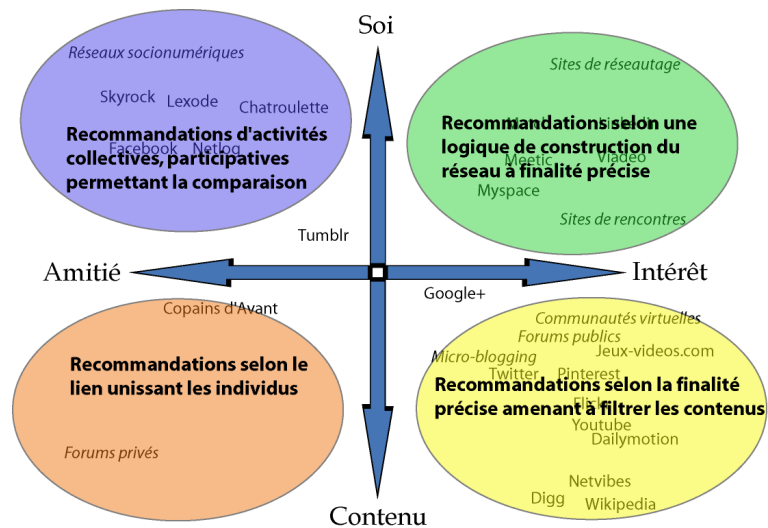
Soi

Réseaux socionumériques
Skyrock
Lexode
Chatroulette
Facebook
Netlog
Recommandations d'activités collectives, participatives permettant la comparaison

Sites de réseautage
Recommandations selon une logique de construction du réseau à finalité précise
Meetic
Viadeo
Myspace
Sites de rencontres

Tumblr

Amitié

Intérêt

Google+

Copains d'Avant
Recommandations selon le lien unissant les individus
Forums privés

Communautés virtuelles
Forums publics
Micro-blogging
Jeux-videos.com
Twitter
Pinterest
Recommandations selon la finalité précise amenant à filtrer les contenus
Flickr
Youtube
Dailymotion
Netvibes
Digg
Wikipedia

Contenu